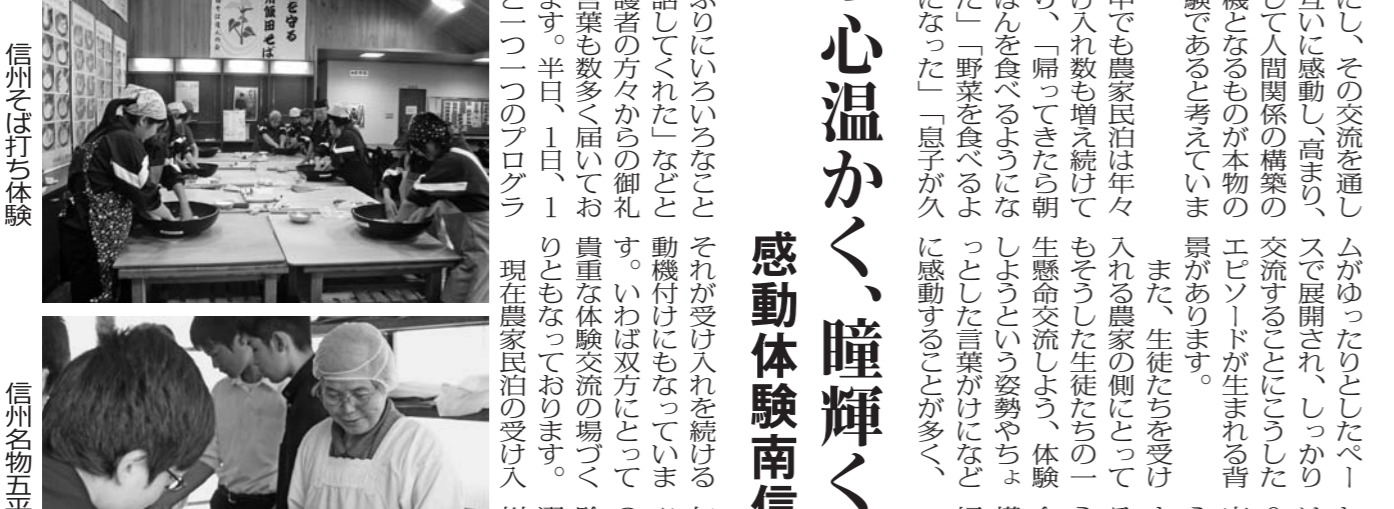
信州そば打ち体験

信州名物五平

を守る
新田そば

心温かく、瞳輝く

感動体験南信

にし、その交流を通し互いに感動し、高まり、して人間関係の構築の機となるものが本物の験であると考えていま

中でも農家民泊は年々け入れ数も増え続けてり、「帰ってきたら朝はんを食べるようにな た」「野菜を食べるよ になった」「息子が久

ぶりにいろいろなこと話してくれた」など護者の方々からの御礼言葉も数多く届いてます。半日、1日、1と一つ一つのプログラ

ムがゆったりとしたペースで展開され、しっかり交流することにこうしたエピソードが生まれる背景があります。

また、生徒たちを受け入れる農家の側にとってもそうした生徒たちの一生懸命交流しよう、体験しようという姿勢やちょっとした言葉がけになどに感動することが多く、

それが受け入れを続ける動機付けにもなっています。いわば双方にとって貴重な体験交流の場づくりともなっております。

現在農家民泊の受け入